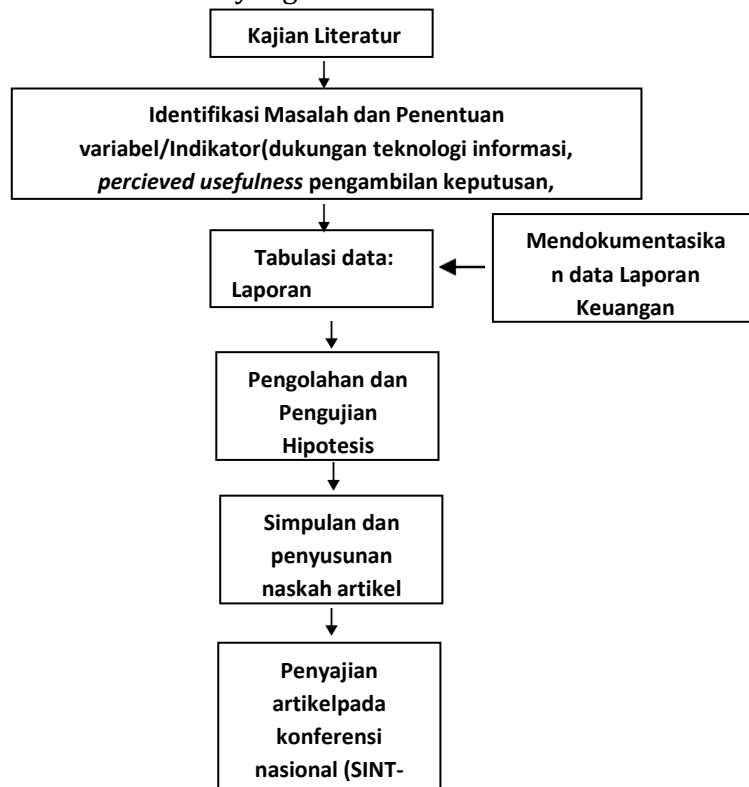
Kajian Literatur

Identifikasi Masalah dan Penentuan variabel/Indikator(dukungan teknologi informasi, *percieved usefulness* pengambilan keputusan,

Tabulasi data: Laporan

Mendokumentasikan data Laporan Keuangan

Pengolahan dan Pengujian Hipotesis

Simpulan dan penyusunan naskah artikel

Penyajian artikelpada konferensi nasional (SINT-